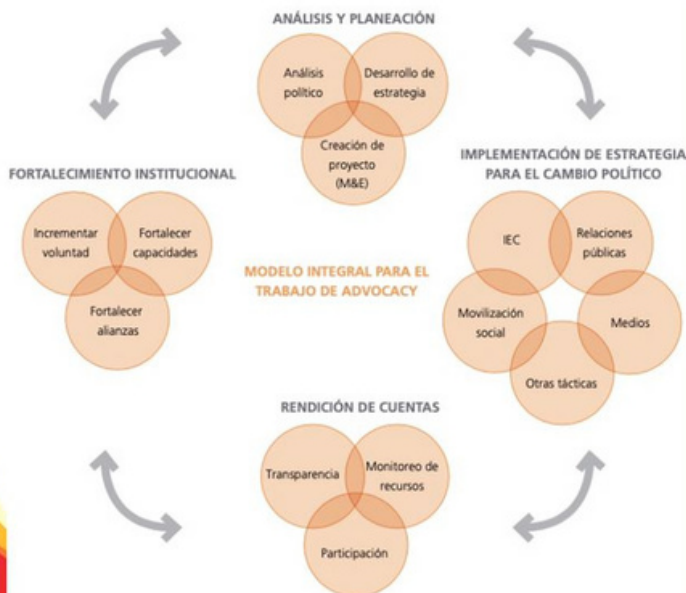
ANÁLISIS Y PLANEACIÓN

Análisis político

Desarrollo de estrategia

Creación de proyecto (M&E)

FORTALECIMIENTO INSTITUCIONAL

Incrementar voluntad

Fortalecer capacidades

Fortalecer alianzas

MODELO INTEGRAL PARA EL TRABAJO DE ADVOCACY

IMPLEMENTACIÓN DE ESTRATEGIA PARA EL CAMBIO POLÍTICO

IEC

Relaciones públicas

Movilización social

Medios

Otras tácticas

RENDICIÓN DE CUENTAS

Transparencia

Monitoreo de recursos

Participación